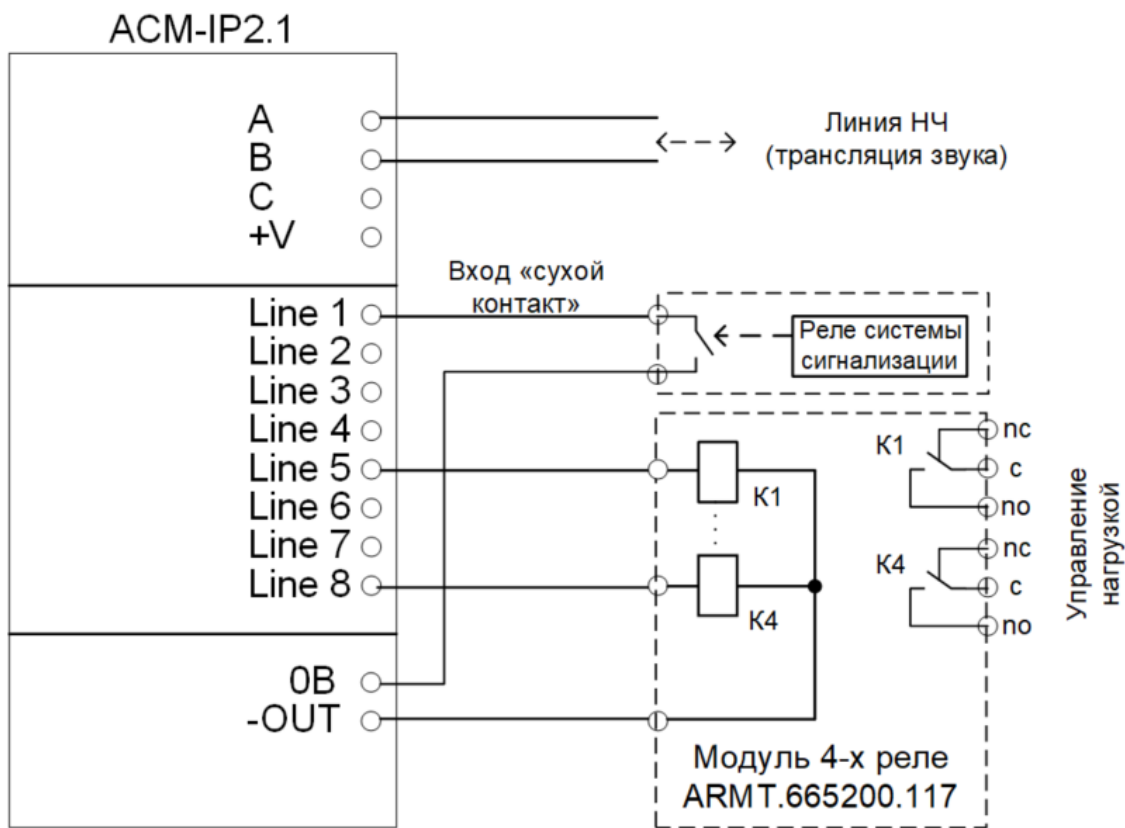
ACM-IP2.1

A
B
C
+V

Линия НЧ (трансляция звука)

Вход «сухой контакт»

Line 1
Line 2
Line 3
Line 4
Line 5
Line 6
Line 7
Line 8

Реле системы сигнализации

K1
nc
c
no
K1

K4
nc
c
no
K4

Управление нагрузкой

0B
-OUT

Модуль 4-х реле ARMT.665200.117